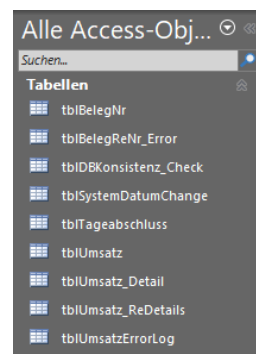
Alle Access-Obj... ⊙ «

Suchen...

Tabellen

tblBelegNr

tblBelegReNr_Error

tblDBKonsistenz_Check

tblSystemDatumChange

tblTageabschluss

tblUmsatz

tblUmsatz_Detail

tblUmsatz_ReDetails

tblUmsatzErrorLog